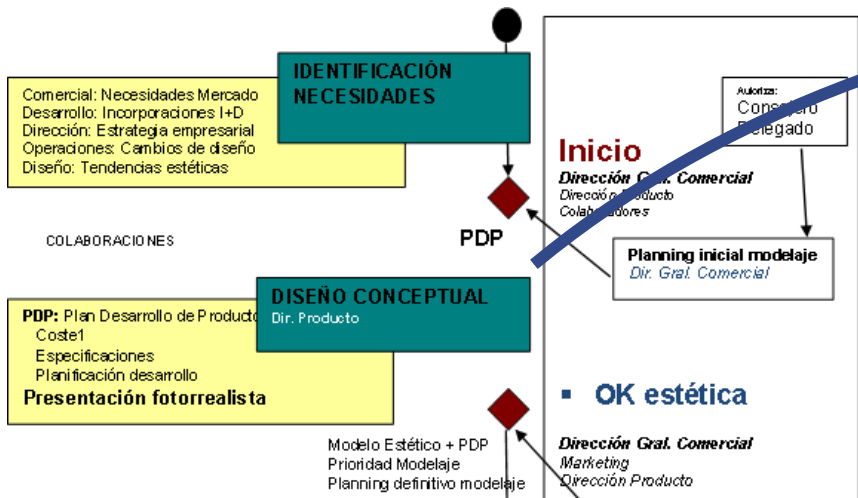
IDENTIFICACIÓN NECESIDADES

Comercial: Necesidades Mercado
Desarrollo: Incorporaciones I+D
Dirección: Estrategia empresarial
Operaciones: Cambios de diseño
Diseño: Tendencias estéticas

COLABORACIONES

PDP

Autoriza:
Consejero Delegado

Inicio
Dirección Gral. Comercial
Dirección Producto
Colaboradores

Planning inicial modelaje
Dir. Gral. Comercial

DISEÑO CONCEPTUAL
Dir. Producto

PDP: Plan Desarrollo de Producto
Coste1
Especificaciones
Planificación desarrollo
Presentación fotorrealista

OK estética

Modelo Estético + PDP
Prioridad Modelaje
Planning definitivo modelaje

Dirección Gral. Comercial
Marketing
Dirección Producto